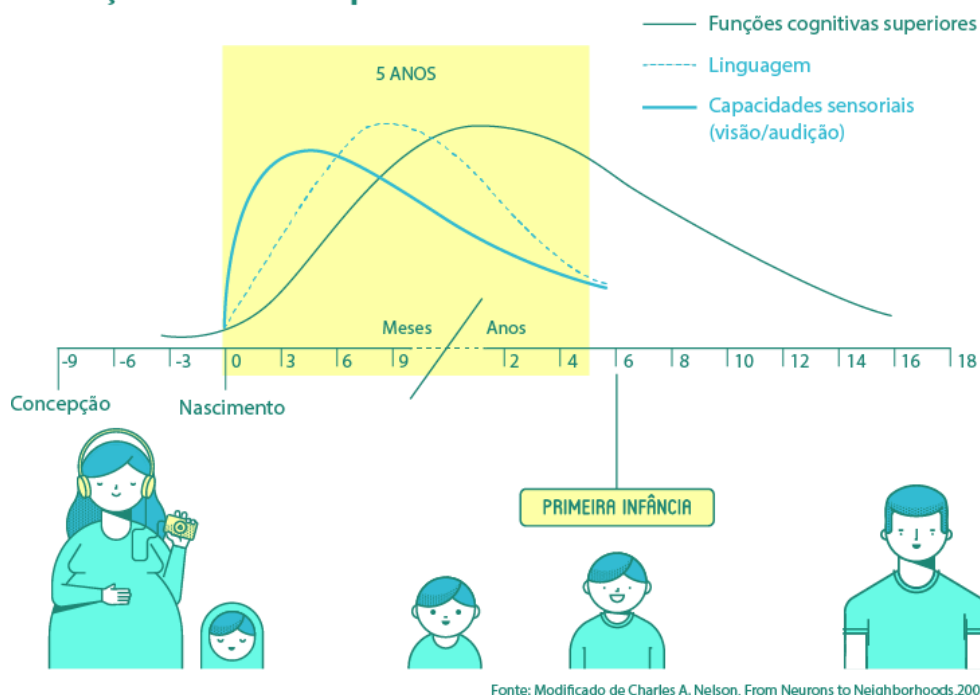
Funções cognitivas superiores
Linguagem
Capacidades sensoriais (visão/audição)

5 ANOS

Meses
Anos

-9 -6 -3 0 3 6 9 2 4 6 8 10 12 14 16 18

Concepção
Nascimento

PRIMEIRA INFÂNCIA

Fonte: Modificado de Charles A. Nelson. From Neurons to Neighborhoods.20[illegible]